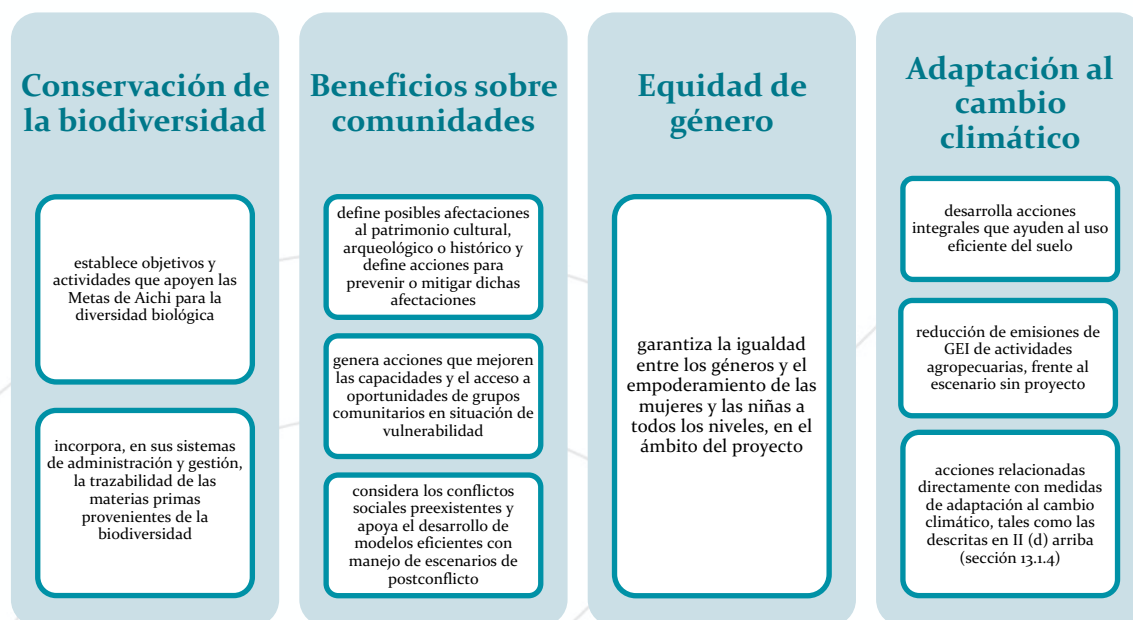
Conservación de la biodiversidad

establece objetivos y actividades que apoyen las Metas de Aichi para la diversidad biológica

incorpora, en sus sistemas de administración y gestión, la trazabilidad de las materias primas provenientes de la biodiversidad

Beneficios sobre comunidades

define posibles afectaciones al patrimonio cultural, arqueológico o histórico y define acciones para prevenir o mitigar dichas afectaciones

genera acciones que mejoren las capacidades y el acceso a oportunidades de grupos comunitarios en situación de vulnerabilidad

considera los conflictos sociales preexistentes y apoya el desarrollo de modelos eficientes con manejo de escenarios de postconflicto

Equidad de género

garantiza la igualdad entre los géneros y el empoderamiento de las mujeres y las niñas a todos los niveles, en el ámbito del proyecto

Adaptación al cambio climático

desarrolla acciones integrales que ayuden al uso eficiente del suelo

reducción de emisiones de GEI de actividades agropecuarias, frente al escenario sin proyecto

acciones relacionadas directamente con medidas de adaptación al cambio climático, tales como las descritas en II (d) arriba (sección 13.1.4)